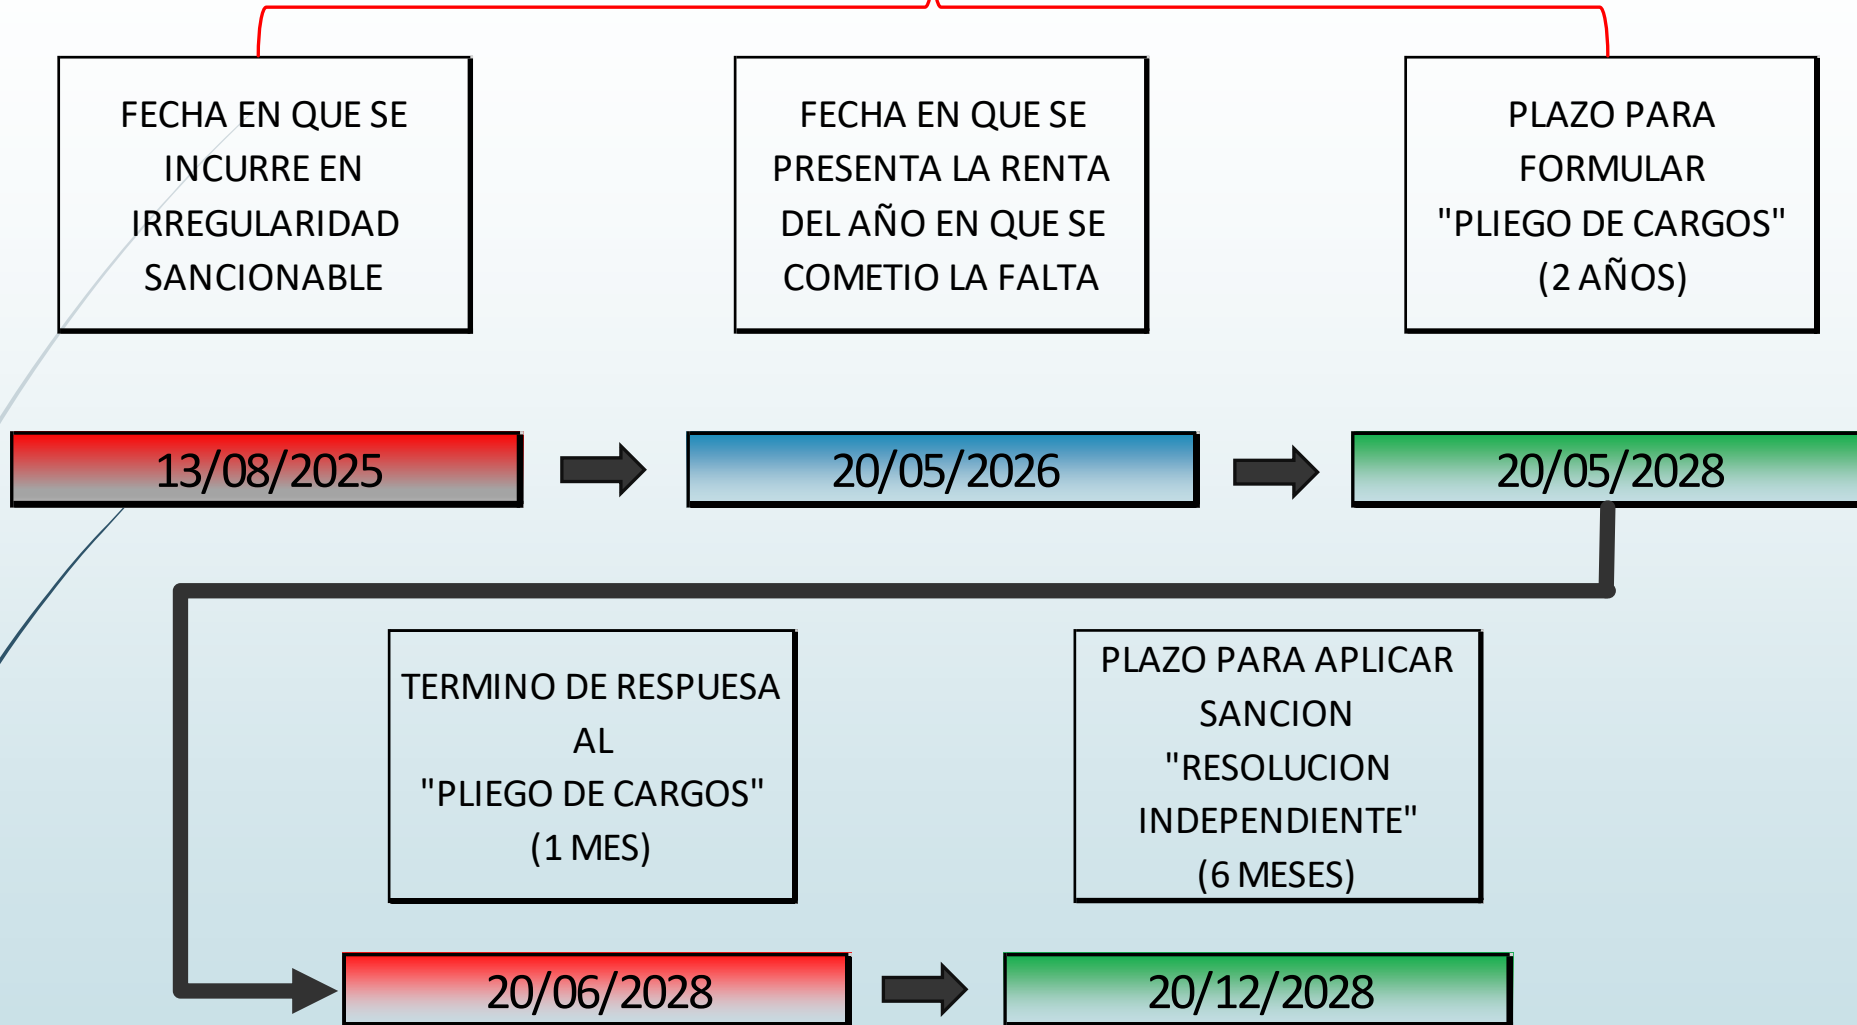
FECHA EN QUE SE INCURRE EN IRREGULARIDAD SANCIONABLE

FECHA EN QUE SE PRESENTA LA RENTA DEL AÑO EN QUE SE COMETIO LA FALTA

PLAZO PARA FORMULAR "PLIEGO DE CARGOS" (2 AÑOS)

13/08/2025

20/05/2026

20/05/2028

TERMINO DE RESPUESA AL "PLIEGO DE CARGOS" (1 MES)

PLAZO PARA APLICAR SANCION "RESOLUCION INDEPENDIENTE" (6 MESES)

20/06/2028

20/12/2028